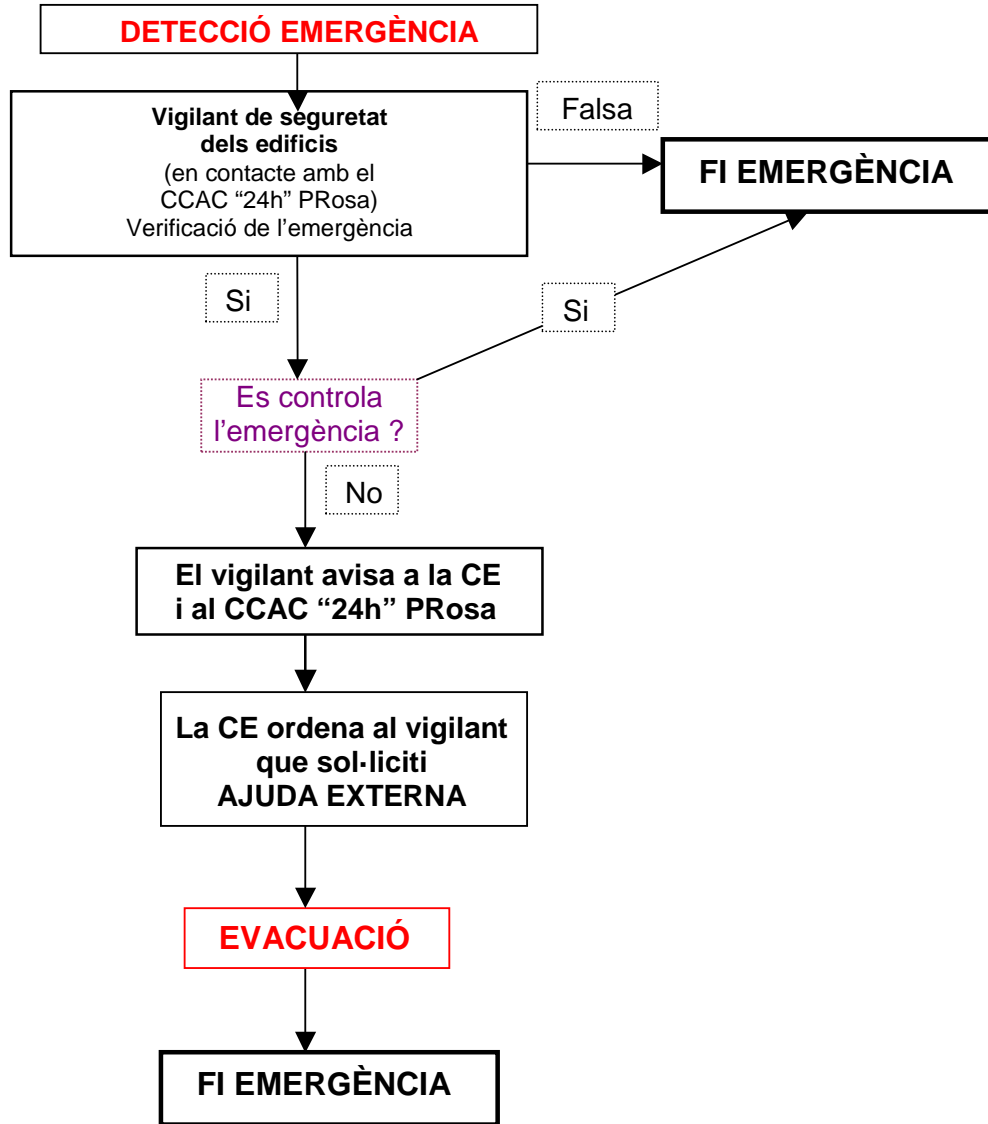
DETECCIÓ EMERGÈNCIA

Vigilant de seguretat dels edificis
(en contacte amb el CCAC "24h" PRosa)
Verificació de l'emergència

Falsa

FI EMERGÈNCIA

Si

Si

Es controla l'emergència ?

No

El vigilant avisa a la CE i al CCAC "24h" PRosa

La CE ordena al vigilant que sol·liciti AJUDA EXTERNA

EVACUACIÓ

FI EMERGÈNCIA